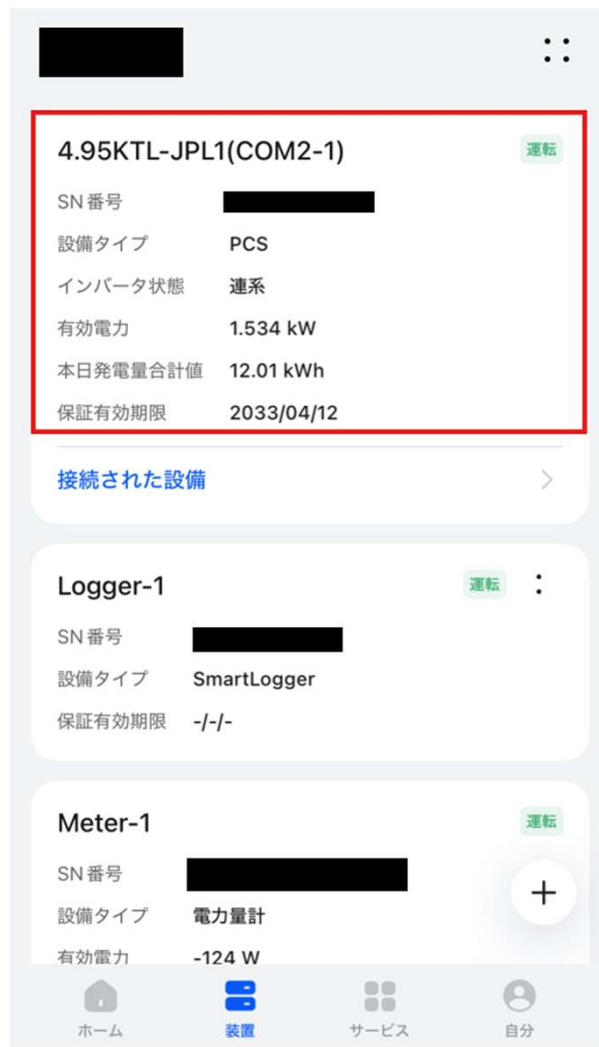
4.95KTL-JPL1(COM2-1)
運転

SN番号

設備タイプ PCS

インバータ状態 連系

有効電力 1.534 kW

本日発電量合計値 12.01 kWh

保証有効期限 2033/04/12

接続された設備

Logger-1
運転

SN番号

設備タイプ SmartLogger

保証有効期限 -/-/-

Meter-1
運転

SN番号

設備タイプ 電力量計

有効電力 -124 W

+

ホーム 装置 サービス 自分